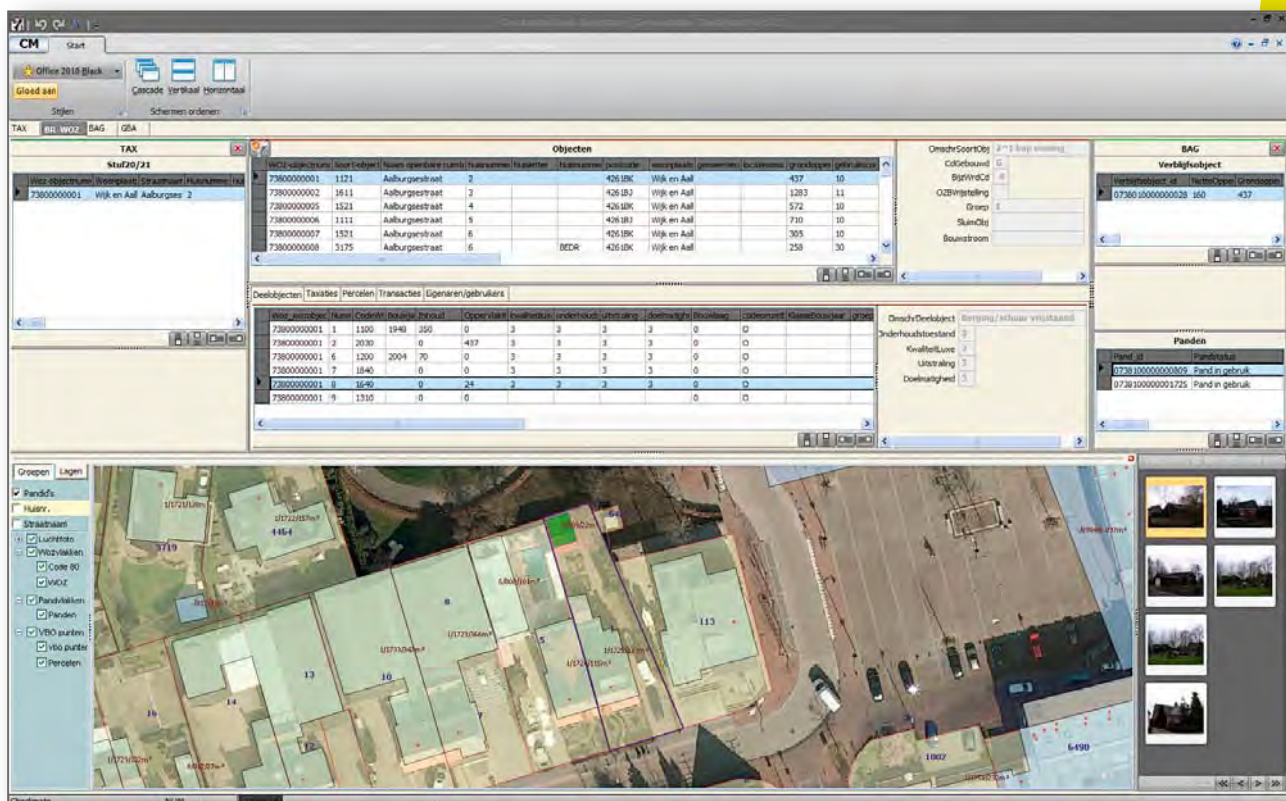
CM Start

Office 2010 Black
Gloed aan
Stijlen
Cascade Vertikaal Horizontaal
Schermen ordenen

TAX BR_WOZ BAG GBA

TAX
Stuf20/21

| Woz objectnumm | Woonplaats | Straatnaam | Huisnumme |
|---|---|---|---|
| 73800000001 | Wijk en Aall | Aalburgses | 2 |

Objecten

| WOZ-objectnumm | Soort-object | Naam openbare ruimte | Huisnummer | Huisletter | Huisnummer | postcode | woonplaats | gemeenten | locatieomsc | grondoppen | gebruiksco |
|---|---|---|---|---|---|---|---|---|---|---|---|
| 73800000001 | 1121 | Aalburgsestraat | 2 | | | 4261BK | Wijk en Aall | | | 437 | 10 |
| 73800000002 | 1611 | Aalburgsestraat | 3 | | | 4261BJ | Wijk en Aall | | | 1283 | 11 |
| 73800000005 | 1521 | Aalburgsestraat | 4 | | | 4261BK | Wijk en Aall | | | 572 | 10 |
| 73800000006 | 1111 | Aalburgsestraat | 5 | | | 4261BJ | Wijk en Aall | | | 710 | 10 |
| 73800000007 | 1521 | Aalburgsestraat | 6 | | | 4261BK | Wijk en Aall | | | 305 | 10 |
| 73800000008 | 5175 | Aalburgsestraat | 6 | | BEDR | 4261BK | Wijk en Aall | | | 258 | 30 |

OmschrSoortObj 2^1 kap woning
CdGebouwd G
BijzWrdCd 0
OZBVrijstelling
Groep 1
SluimObj
Bouwstroom

BAG
Verblijfsobject

| Verblijfsobject_id | NettoOppe | Grondoppe |
|---|---|---|
| 0738010000000028 | 160 | 437 |

Deelobjecten Taxaties Percelen Transacties Eigenaren/gebruikers

| Woz_wozobject | Numr | CodeW | Bouwja | Inhoud | Oppervlakt | kwaliteit | onderhoud | uitstraling | doelmatighe | Bouwlaag | codeomzet | Klassebouwjaar | groep |
|---|---|---|---|---|---|---|---|---|---|---|---|---|---|
| 73800000001 | 1 | 1100 | 1940 | 350 | 0 | 3 | 3 | 3 | 3 | 0 | O | | |
| 73800000001 | 2 | 2030 | | 0 | 437 | 3 | 3 | 3 | 3 | 0 | O | | |
| 73800000001 | 6 | 1200 | 2004 | 70 | 0 | 3 | 3 | 3 | 3 | 0 | O | | |
| 73800000001 | 7 | 1840 | | 0 | 0 | 3 | 3 | 3 | 3 | 0 | O | | |
| 73800000001 | 8 | 1640 | | 0 | 24 | 2 | 3 | 3 | 3 | 0 | O | | |
| 73800000001 | 9 | 1310 | | 0 | 0 | | | | | 0 | O | | |

OmschrDeelobject Berging/schuur vrijstaand
Onderhoudstoestand 3
Kwaliteit/Luxe 2
Uitstraling 3
Doelmatigheid 3

Panden

| Pand_id | Pandstatus |
|---|---|
| 0738100000000809 | Pand in gebruik |
| 0738100000001725 | Pand in gebruik |

Groepen Lagen
Pandid's
Huisnr.
Straatnaam
Luchtfoto
Wozvlakken
Code 80
WOZ
Pandvlakken
Panden
VBO punten
vbo punten
Percelen

3719 4464 13 16 14 8 5 113 1002 6490 12 16